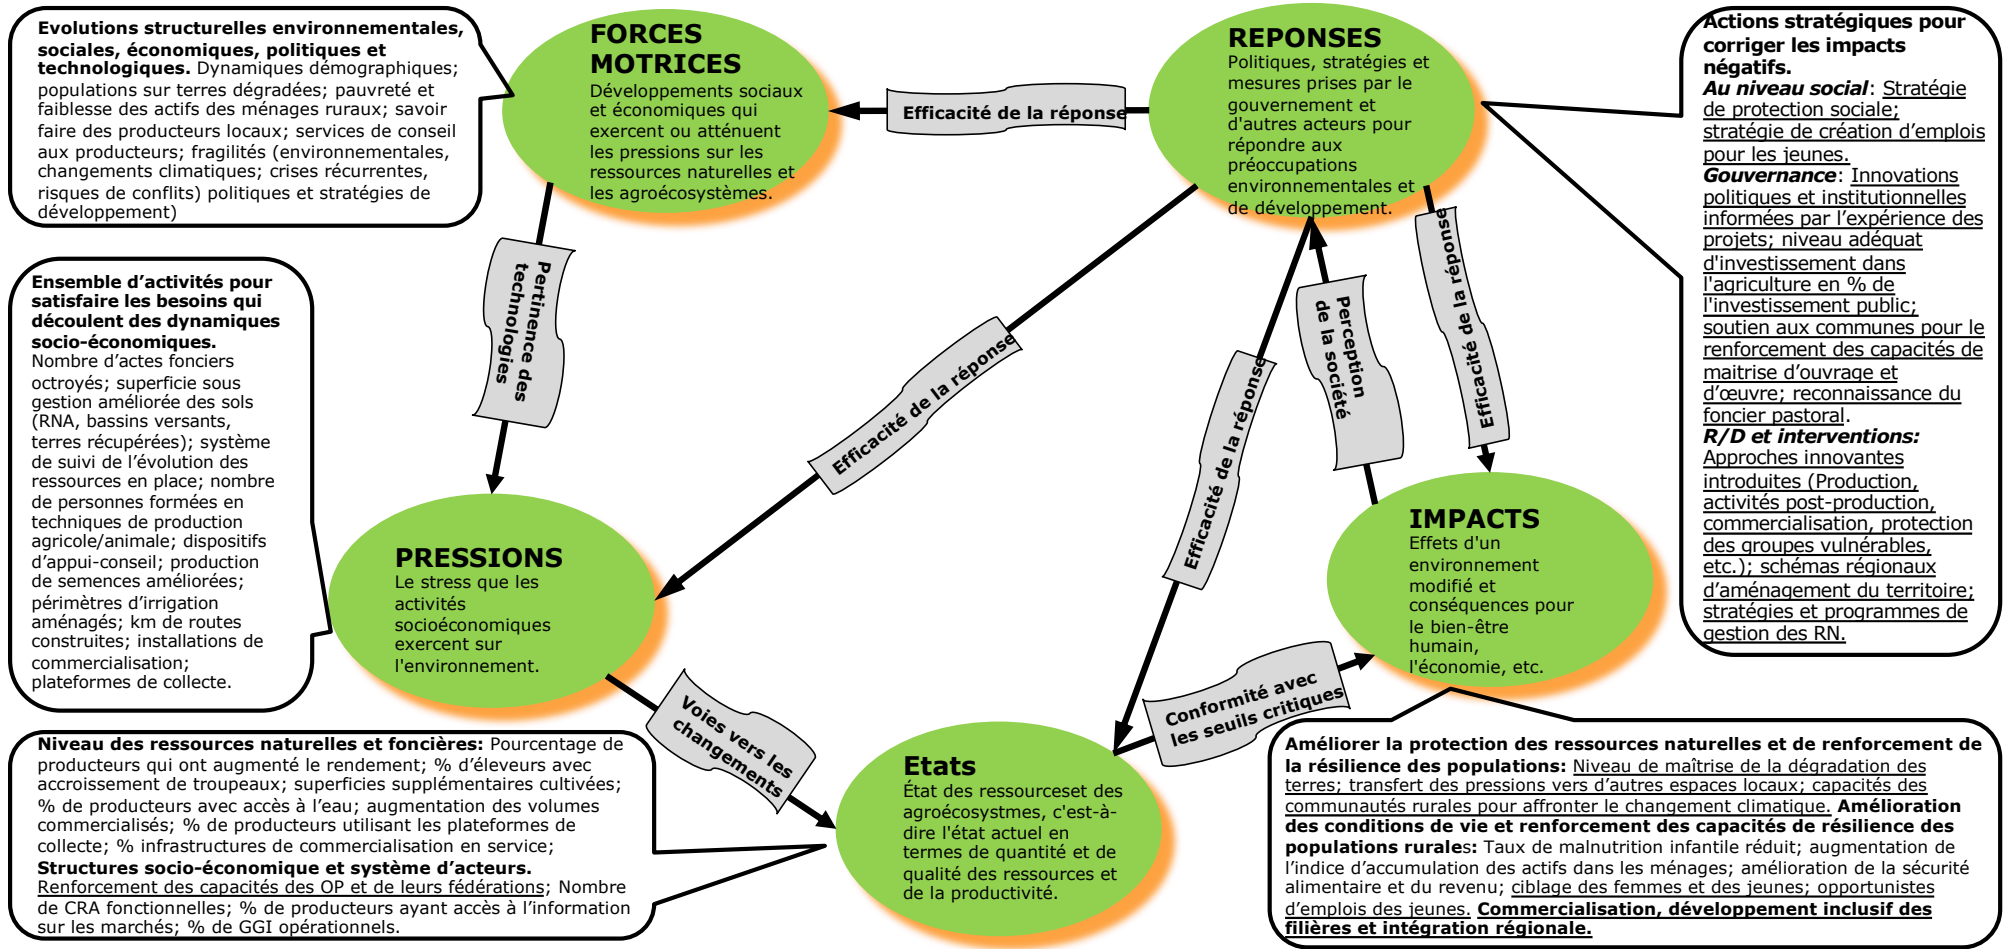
**Evolutions structurelles environnementales, sociales, économiques, politiques et technologiques.** Dynamiques démographiques; populations sur terres dégradées; pauvreté et faiblesse des actifs des ménages ruraux; savoir faire des producteurs locaux; services de conseil aux producteurs; fragilités (environnementales, changements climatiques; crises récurrentes, risques de conflits) politiques et stratégies de développement)

**FORCES MOTRICES**
Développements sociaux et économiques qui exercent ou atténuent les pressions sur les ressources naturelles et les agroécosystèmes.

Efficacité de la réponse

**REPONSES**
Politiques, stratégies et mesures prises par le gouvernement et d'autres acteurs pour répondre aux préoccupations environnementales et de développement.

**Actions stratégiques pour corriger les impacts négatifs.**
***Au niveau social***: Stratégie de protection sociale; stratégie de création d'emplois pour les jeunes.
***Gouvernance***: Innovations politiques et institutionnelles informées par l'expérience des projets; niveau adéquat d'investissement dans l'agriculture en % de l'investissement public; soutien aux communes pour le renforcement des capacités de maitrise d'ouvrage et d'œuvre; reconnaissance du foncier pastoral.
***R/D et interventions:*** Approches innovantes introduites (Production, activités post-production, commercialisation, protection des groupes vulnérables, etc.); schémas régionaux d'aménagement du territoire; stratégies et programmes de gestion des RN.

Pertinence des technologies

**Ensemble d'activités pour satisfaire les besoins qui découlent des dynamiques socio-économiques.**
Nombre d'actes fonciers octroyés; superficie sous gestion améliorée des sols (RNA, bassins versants, terres récupérées); système de suivi de l'évolution des ressources en place; nombre de personnes formées en techniques de production agricole/animale; dispositifs d'appui-conseil; production de semences améliorées; périmètres d'irrigation aménagés; km de routes construites; installations de commercialisation; plateformes de collecte.

Efficacité de la réponse

Efficacité de la réponse

Perception de la société

Efficacité de la réponse

**PRESSIONS**
Le stress que les activités socioéconomiques exercent sur l'environnement.

**IMPACTS**
Effets d'un environnement modifié et conséquences pour le bien-être humain, l'économie, etc.

Voies vers les changements

Conformité avec les seuils critiques

**Etats**
État des ressourceset des agroécosystmes, c'est-à-dire l'état actuel en termes de quantité et de qualité des ressources et de la productivité.

**Niveau des ressources naturelles et foncières:** Pourcentage de producteurs qui ont augmenté le rendement; % d'éleveurs avec accroissement de troupeaux; superficies supplémentaires cultivées; % de producteurs avec accès à l'eau; augmentation des volumes commercialisés; % de producteurs utilisant les plateformes de collecte; % infrastructures de commercialisation en service;
**Structures socio-économique et système d'acteurs.** Renforcement des capacités des OP et de leurs fédérations; Nombre de CRA fonctionnelles; % de producteurs ayant accès à l'information sur les marchés; % de GGI opérationnels.

**Améliorer la protection des ressources naturelles et de renforcement de la résilience des populations:** Niveau de maîtrise de la dégradation des terres; transfert des pressions vers d'autres espaces locaux; capacités des communautés rurales pour affronter le changement climatique. **Amélioration des conditions de vie et renforcement des capacités de résilience des populations rurale**s: Taux de malnutrition infantile réduit; augmentation de l'indice d'accumulation des actifs dans les ménages; amélioration de la sécurité alimentaire et du revenu; ciblage des femmes et des jeunes; opportunistes d'emplois des jeunes. **Commercialisation, développement inclusif des filières et intégration régionale.**